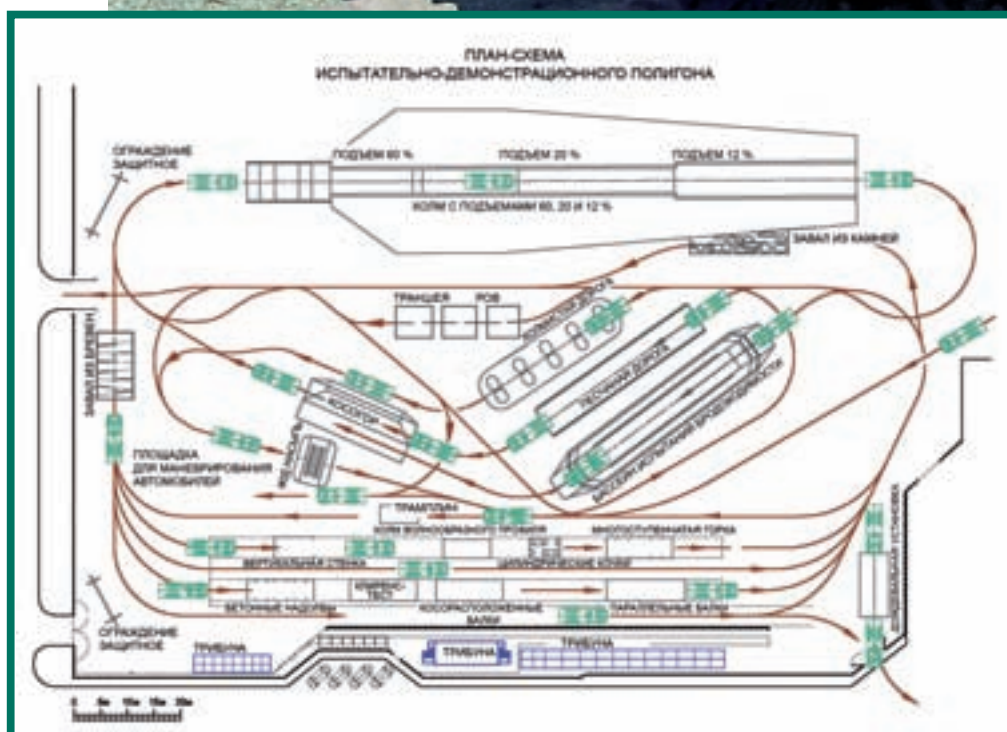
ПЛАН-СХЕМА
ИСПЫТАТЕЛЬНО-ДЕМОНСТРАЦИОННОГО ПОЛИГОНА

ОГРАЖДЕНИЕ ЗАЩИТНОЕ

ПОДЪЕМ 60 %

ПОДЪЕМ 20 %

ПОДЪЕМ 12 %

ХОЛМ С ПОДЪЕМАМИ 60, 20 И 12 %

ЗАВАЛ ИЗ КАМНЕЙ

ТРАНШЕЯ

РОВ

ЗАВАЛ ИЗ БРЕВЕН

БУЛЫЖНАЯ ДОРОГА

ПЕСЧАНАЯ ДОРОГА

БАССЕЙН ИСПЫТАНИЙ БРОДОПРЕОДОЛИМОСТИ

КОСОГОР

ПЛОЩАДКА ДЛЯ МАНЕВРИРОВАНИЯ АВТОМОБИЛЕЙ

ТРАМПЛИН

ХОЛМ ВОЛНООБРАЗНОГО ПРОФИЛЯ

МНОГОСТУПЕНЧАТАЯ ГОРКА

ВЕРТИКАЛЬНАЯ СТЕНКА

ЦИЛИНДРИЧЕСКИЕ КОЧКИ

БЕТОННЫЕ НАДОЛБЫ

КЛИРЕНС-ТЕСТ

КОСОРАСПОЛОЖЕННЫЕ ВАЛЫ

ПАРАЛЛЕЛЬНЫЕ ВАЛЫ

ОГРАЖДЕНИЕ ЗАЩИТНОЕ

ТРИБУНА

ТРИБУНА

ТРИБУНА

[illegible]

0 5м 10м 15м 20м